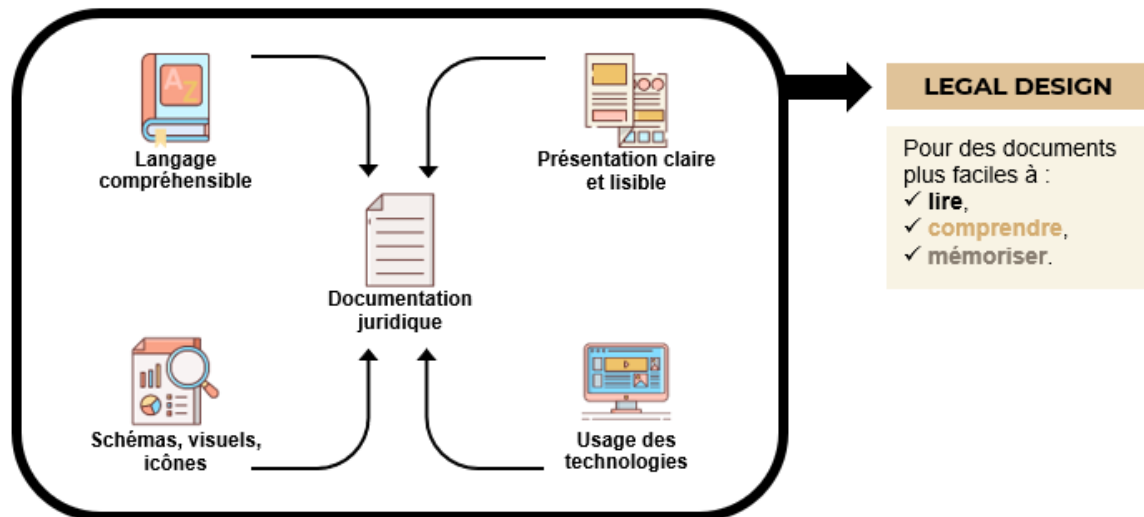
A Z

Langage compréhensible

Présentation claire et lisible

Documentation juridique

Schémas, visuels, icônes

Usage des technologies

LEGAL DESIGN

Pour des documents plus faciles à :
✓ lire,
✓ comprendre,
✓ mémoriser.